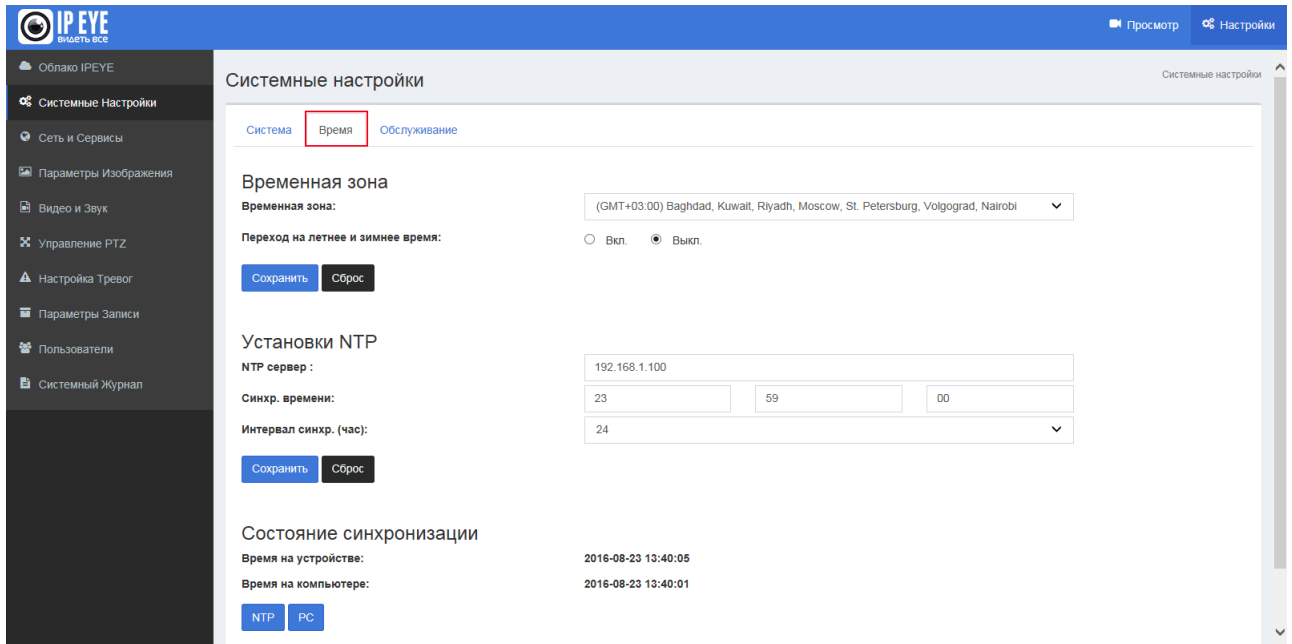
IP EYE
видеть все

Просмотр
Настройки

Облако IPEYE
Системные Настройки
Сеть и Сервисы
Параметры Изображения
Видео и Звук
Управление PTZ
Настройка Тревог
Параметры Записи
Пользователи
Системный Журнал

Системные настройки

Системные настройки

Система
Время
Обслуживание

Временная зона

Временная зона:
(GMT+03:00) Baghdad, Kuwait, Riyadh, Moscow, St. Petersburg, Volgograd, Nairobi

Переход на летнее и зимнее время:
Вкл.
Выкл.

Сохранить
Сброс

Установки NTP

NTP сервер :
192.168.1.100

Синхр. времени:
23
59
00

Интервал синхр. (час):
24

Сохранить
Сброс

Состояние синхронизации

Время на устройстве:
2016-08-23 13:40:05

Время на компьютере:
2016-08-23 13:40:01

NTP
PC